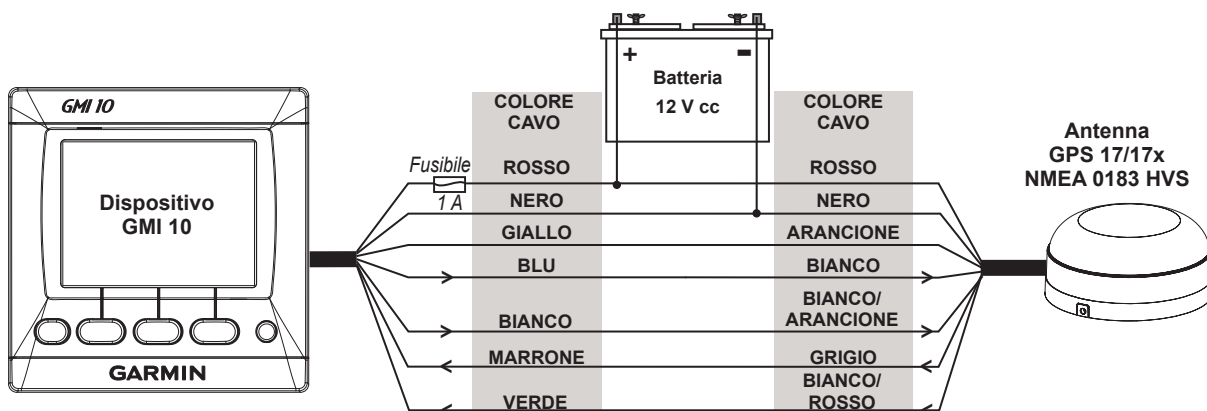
GMI 10

Dispositivo GMI 10

GARMIN

Fusibile 1 A

COLORE CAVO

ROSSO
NERO
GIALLO
BLU
BIANCO
MARRONE
VERDE

+ −
Batteria 12 V cc

COLORE CAVO

ROSSO
NERO
ARANCIONE
BIANCO
BIANCO/ ARANCIONE
GRIGIO
BIANCO/ ROSSO

Antenna GPS 17/17x NMEA 0183 HVS